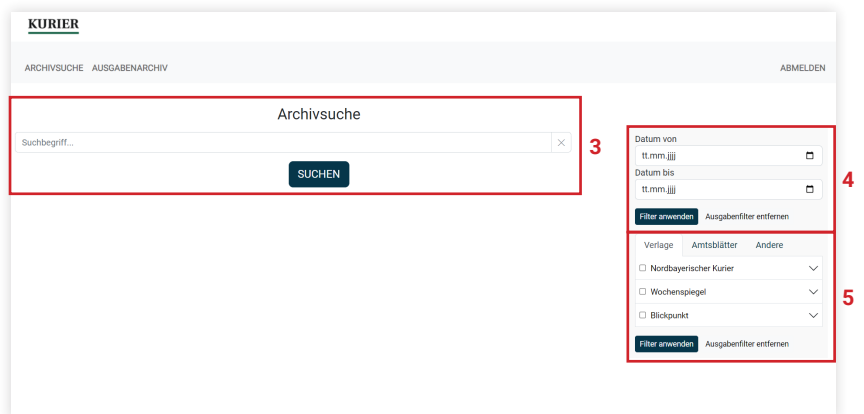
KURIER

ARCHIVSUCHE AUSGABENARCHIV

ABMELDEN

Archivsuche

Suchbegriff...

SUCHEN

3

Datum von

tt.mm.jjjj

Datum bis

tt.mm.jjjj

Filter anwenden Ausgabenfilter entfernen

4

Verlage Amtsblätter Andere

Nordbayerischer Kurier

Wochenspiegel

Blickpunkt

5

Filter anwenden Ausgabenfilter entfernen